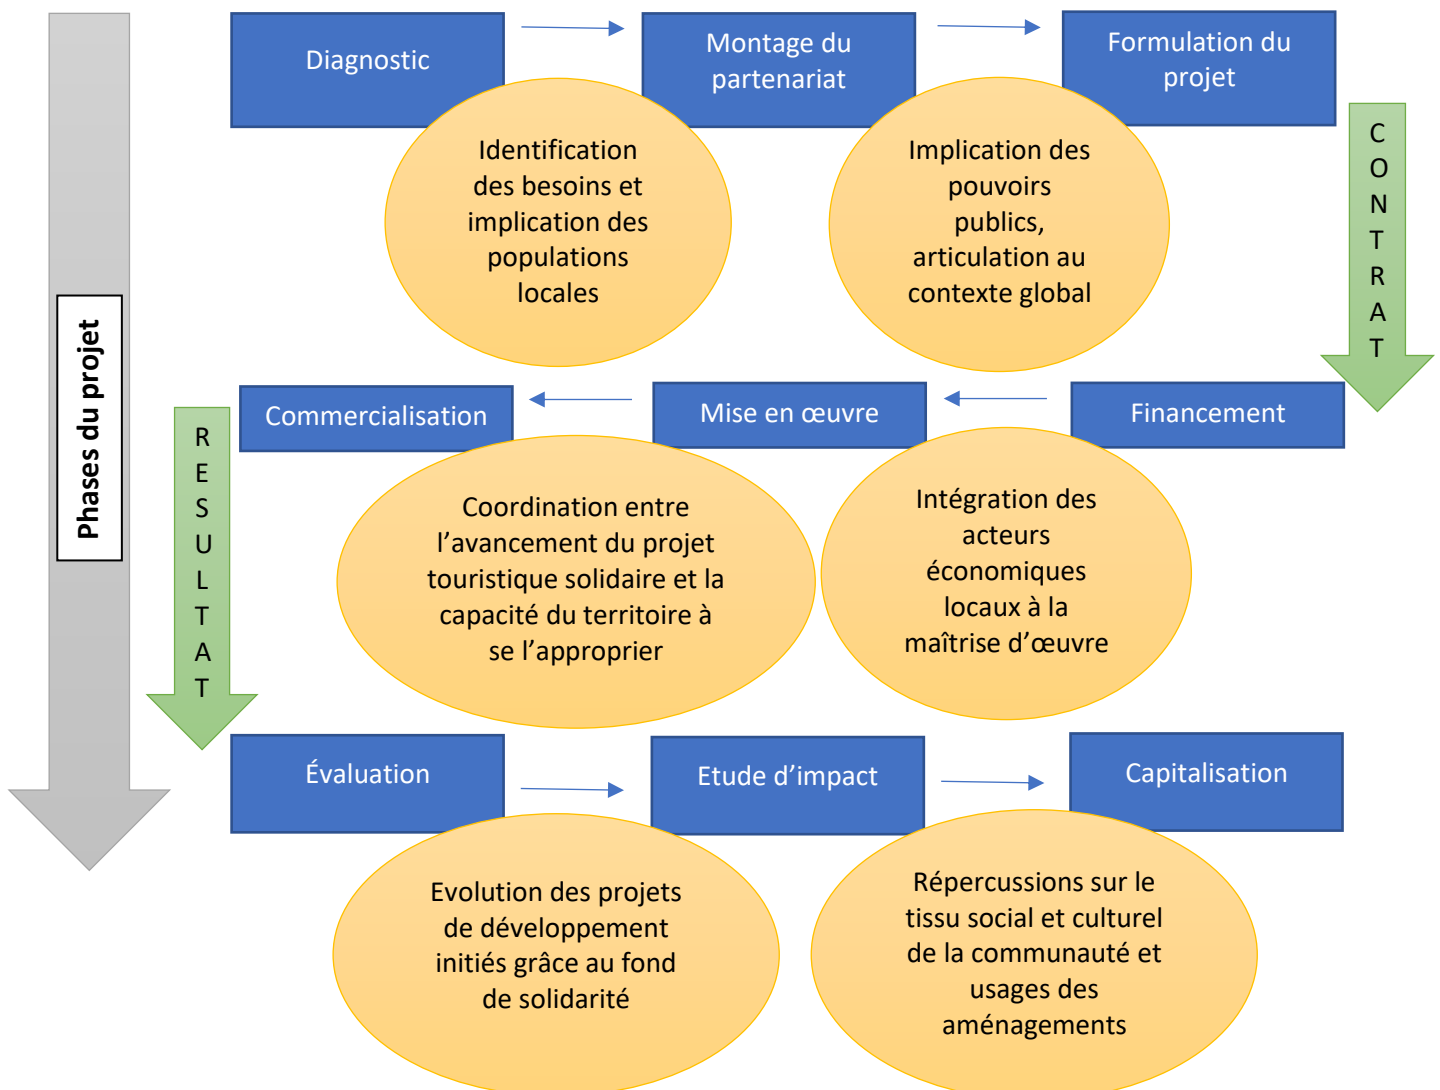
Phases du projet

Diagnostic

Montage du partenariat

Formulation du projet

Identification des besoins et implication des populations locales

Implication des pouvoirs publics, articulation au contexte global

CONTRAT

Commercialisation

Mise en œuvre

Financement

RESULTAT

Coordination entre l'avancement du projet touristique solidaire et la capacité du territoire à se l'approprier

Intégration des acteurs économiques locaux à la maîtrise d'œuvre

Évaluation

Etude d'impact

Capitalisation

Evolution des projets de développement initiés grâce au fond de solidarité

Répercussions sur le tissu social et culturel de la communauté et usages des aménagements